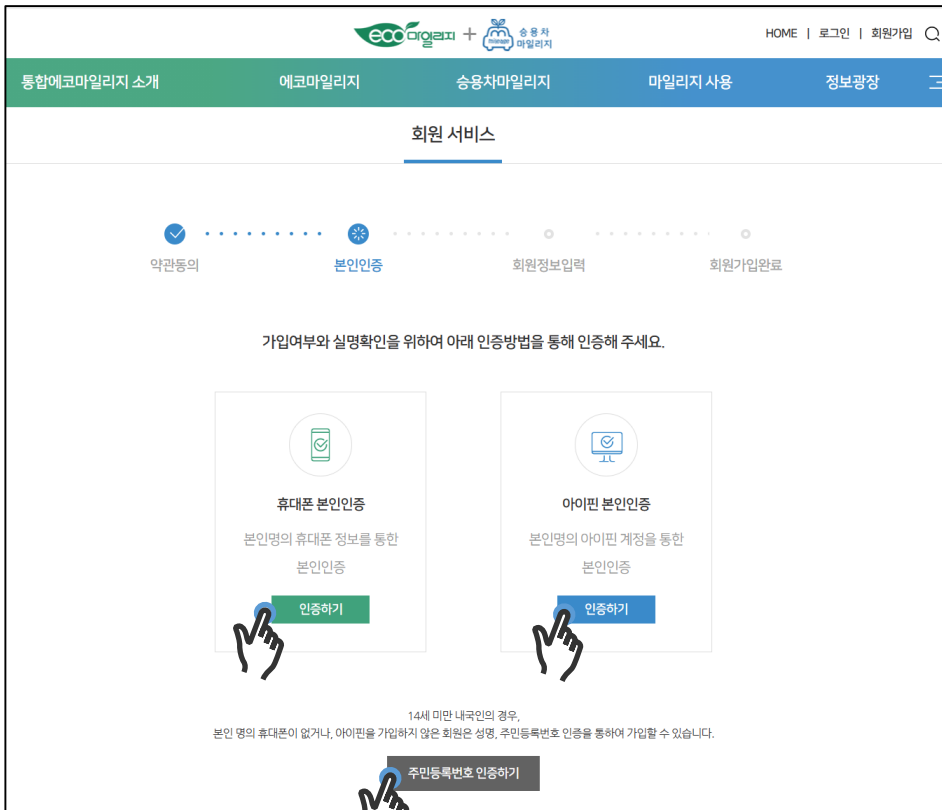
eco 마일리지 + 승용차 마일리지

HOME | 로그인 | 회원가입

통합에코마일리지 소개 에코마일리지 승용차마일리지 마일리지 사용 정보광장

회원 서비스

약관동의 본인인증 회원정보입력 회원가입완료

가입여부와 실명확인을 위하여 아래 인증방법을 통해 인증해 주세요.

휴대폰 본인인증

본인명의 휴대폰 정보를 통한 본인인증

인증하기

아이핀 본인인증

본인명의 아이핀 계정을 통한 본인인증

인증하기

14세 미만 내국인의 경우,
본인 명의 휴대폰이 없거나, 아이핀을 가입하지 않은 회원은 성명, 주민등록번호 인증을 통하여 가입할 수 있습니다.

주민등록번호 인증하기